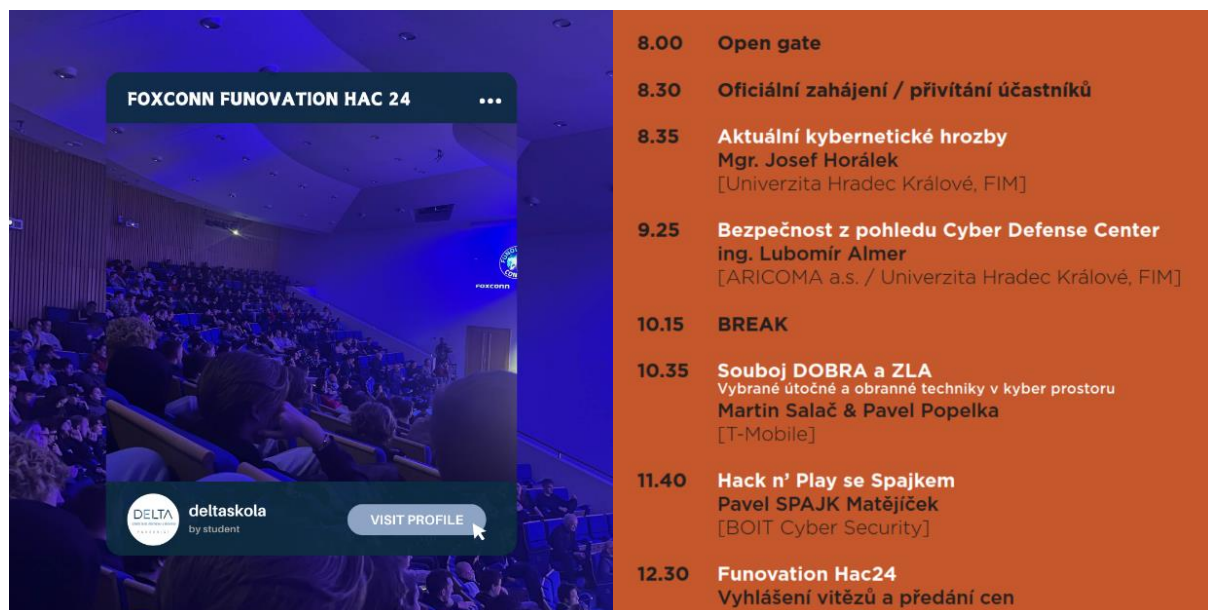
FOXCONN FUNOVATION HAC 24 •••

foxconn

DELTA

deltaskola
by student

VISIT PROFILE

8.00 Open gate

8.30 Oficiální zahájení / přivítání účastníků

8.35 Aktuální kybernetické hrozby
Mgr. Josef Horálek
[Univerzita Hradec Králové, FIM]

9.25 Bezpečnost z pohledu Cyber Defense Center
ing. Lubomír Almer
[ARICOMA a.s. / Univerzita Hradec Králové, FIM]

10.15 BREAK

10.35 Souboj DOBRA a ZLA
Vybrané útočné a obranné techniky v kyber prostoru
Martin Salač & Pavel Popelka
[T-Mobile]

11.40 Hack n' Play se Spajkem
Pavel SPAJK Matějíček
[BOIT Cyber Security]

12.30 Funovation Hac24
Vyhlášení vítězů a předání cen